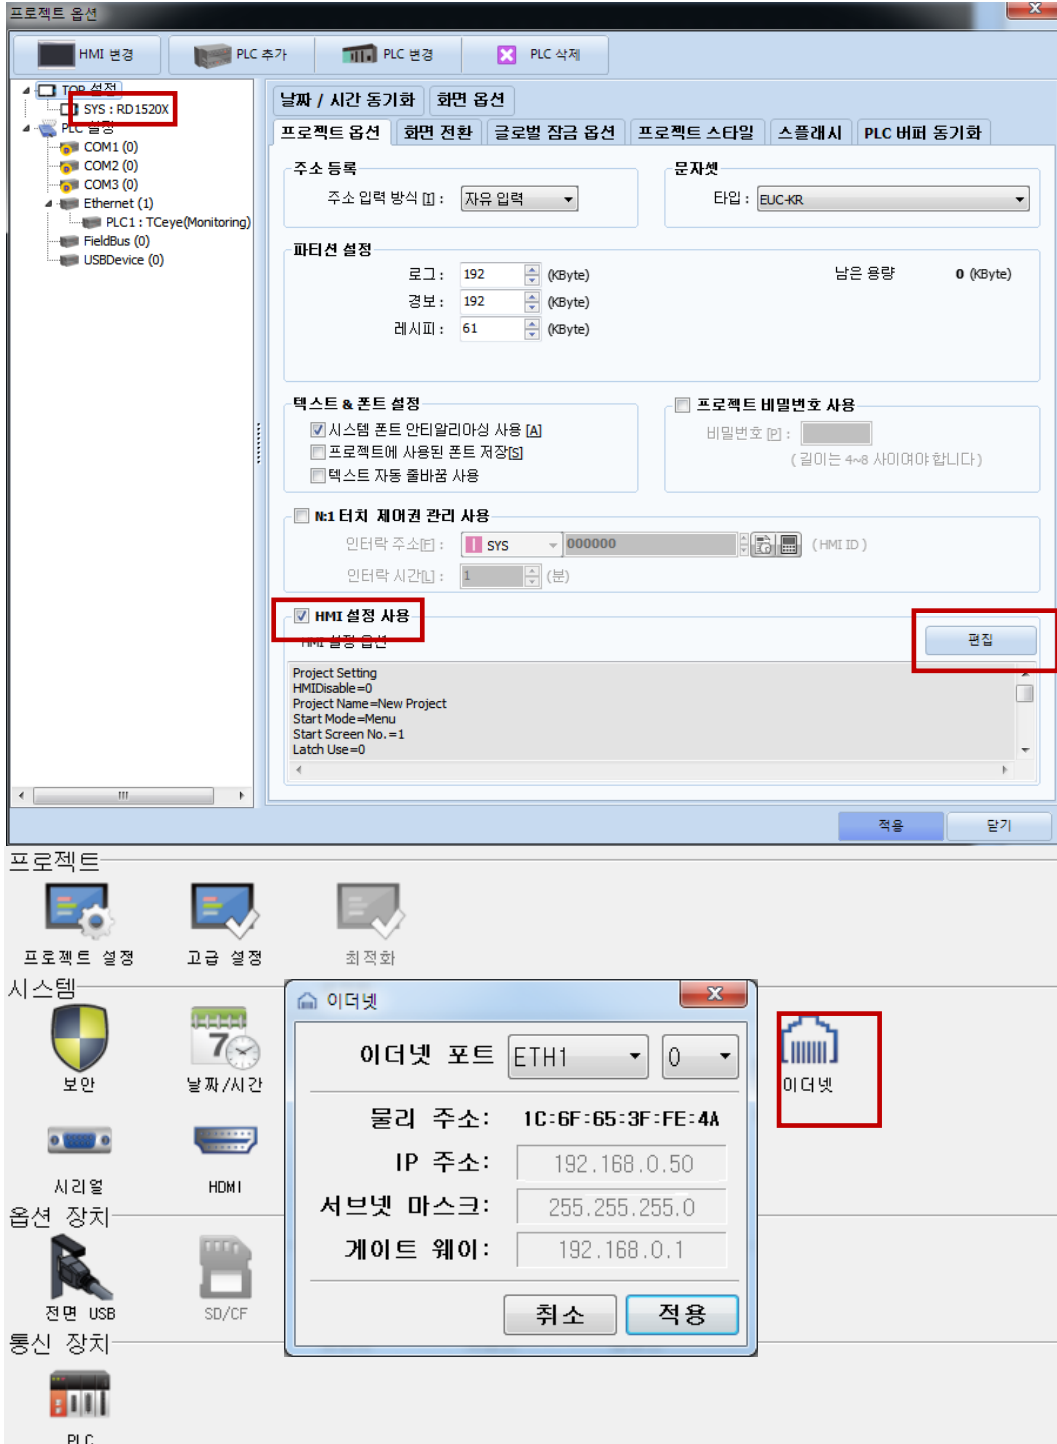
프로젝트 옵션

HMI 변경
PLC 추가
PLC 변경
PLC 삭제

TOP 설정
SYS : RD1520X
PLC 설정
COM1 (0)
COM2 (0)
COM3 (0)
Ethernet (1)
PLC1 : TCeye(Monitoring)
FieldBus (0)
USBDevice (0)

날짜 / 시간 동기화
화면 옵션
프로젝트 옵션
화면 전환
글로벌 잠금 옵션
프로젝트 스타일
스플래시
PLC 버퍼 동기화

주소 등록
주소 입력 방식 [I] : 자유 입력

문자셋
타입 : EUC-KR

파티션 설정
로그 : 192 (KByte)
경보 : 192 (KByte)
레시피 : 61 (KByte)
남은 용량 0 (KByte)

텍스트 & 폰트 설정
시스템 폰트 안티알리아싱 사용 [A]
프로젝트에 사용된 폰트 저장[S]
텍스트 자동 줄바꿈 사용

프로젝트 비밀번호 사용
비밀번호 [P] :
( 길이는 4~8 사이여야 합니다 )

N:1 터치 제어권 관리 사용
인터락 주소[E] : SYS 000000 (HMI ID )
인터락 시간[L] : 1 (분)

HMI 설정 사용
HMI 설정 옵션
편집

Project Setting
HMIDisable=0
Project Name=New Project
Start Mode=Menu
Start Screen No.=1
Latch Use=0

적용
닫기

프로젝트
프로젝트 설정
고급 설정
최적화
시스템
보안
날짜/시간
시리얼
HDMI
옵션 장치
전면 USB
SD/CF
통신 장치
PLC

이더넷
이더넷 포트 ETH1 0
물리 주소: 1C:6F:65:3F:FE:4A
IP 주소: 192.168.0.50
서브넷 마스크: 255.255.255.0
게이트 웨이: 192.168.0.1
취소
적용

이더넷